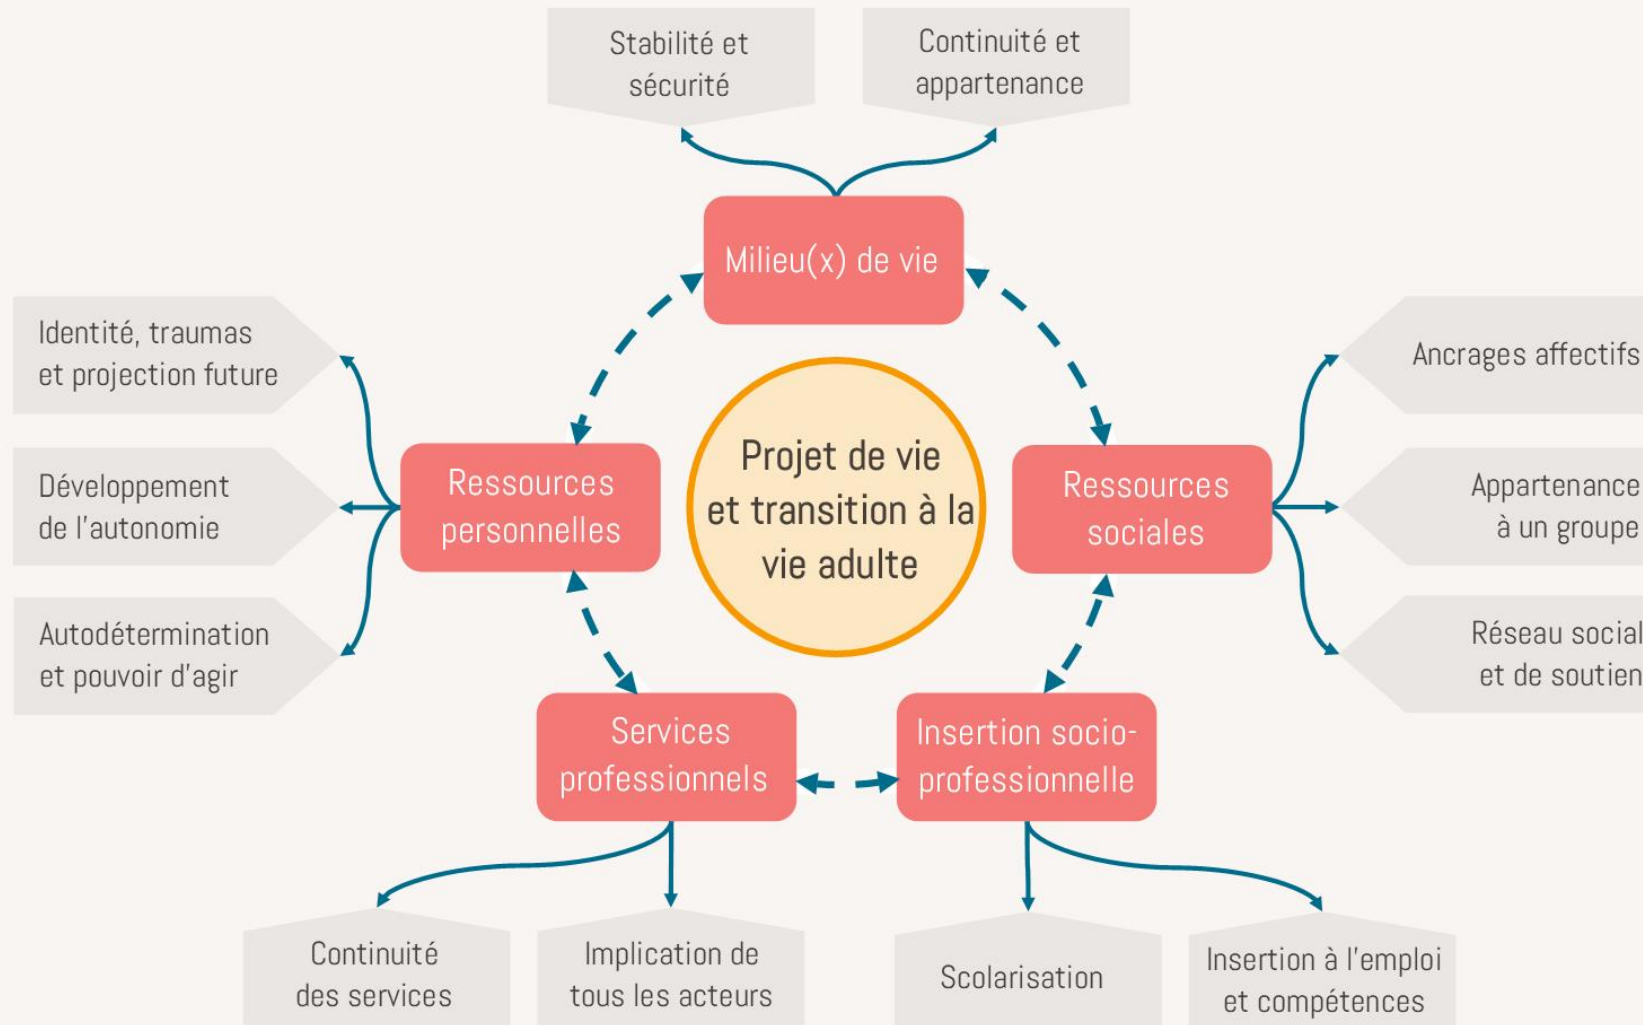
Stabilité et sécurité

Continuité et appartenance

Milieu(x) de vie

Identité, traumas et projection future

Développement de l'autonomie

Autodétermination et pouvoir d'agir

Ressources personnelles

Projet de vie et transition à la vie adulte

Ressources sociales

Ancrages affectifs

Appartenance à un groupe

Réseau social et de soutien

Services professionnels

Insertion socio-professionnelle

Continuité des services

Implication de tous les acteurs

Scolarisation

Insertion à l'emploi et compétences